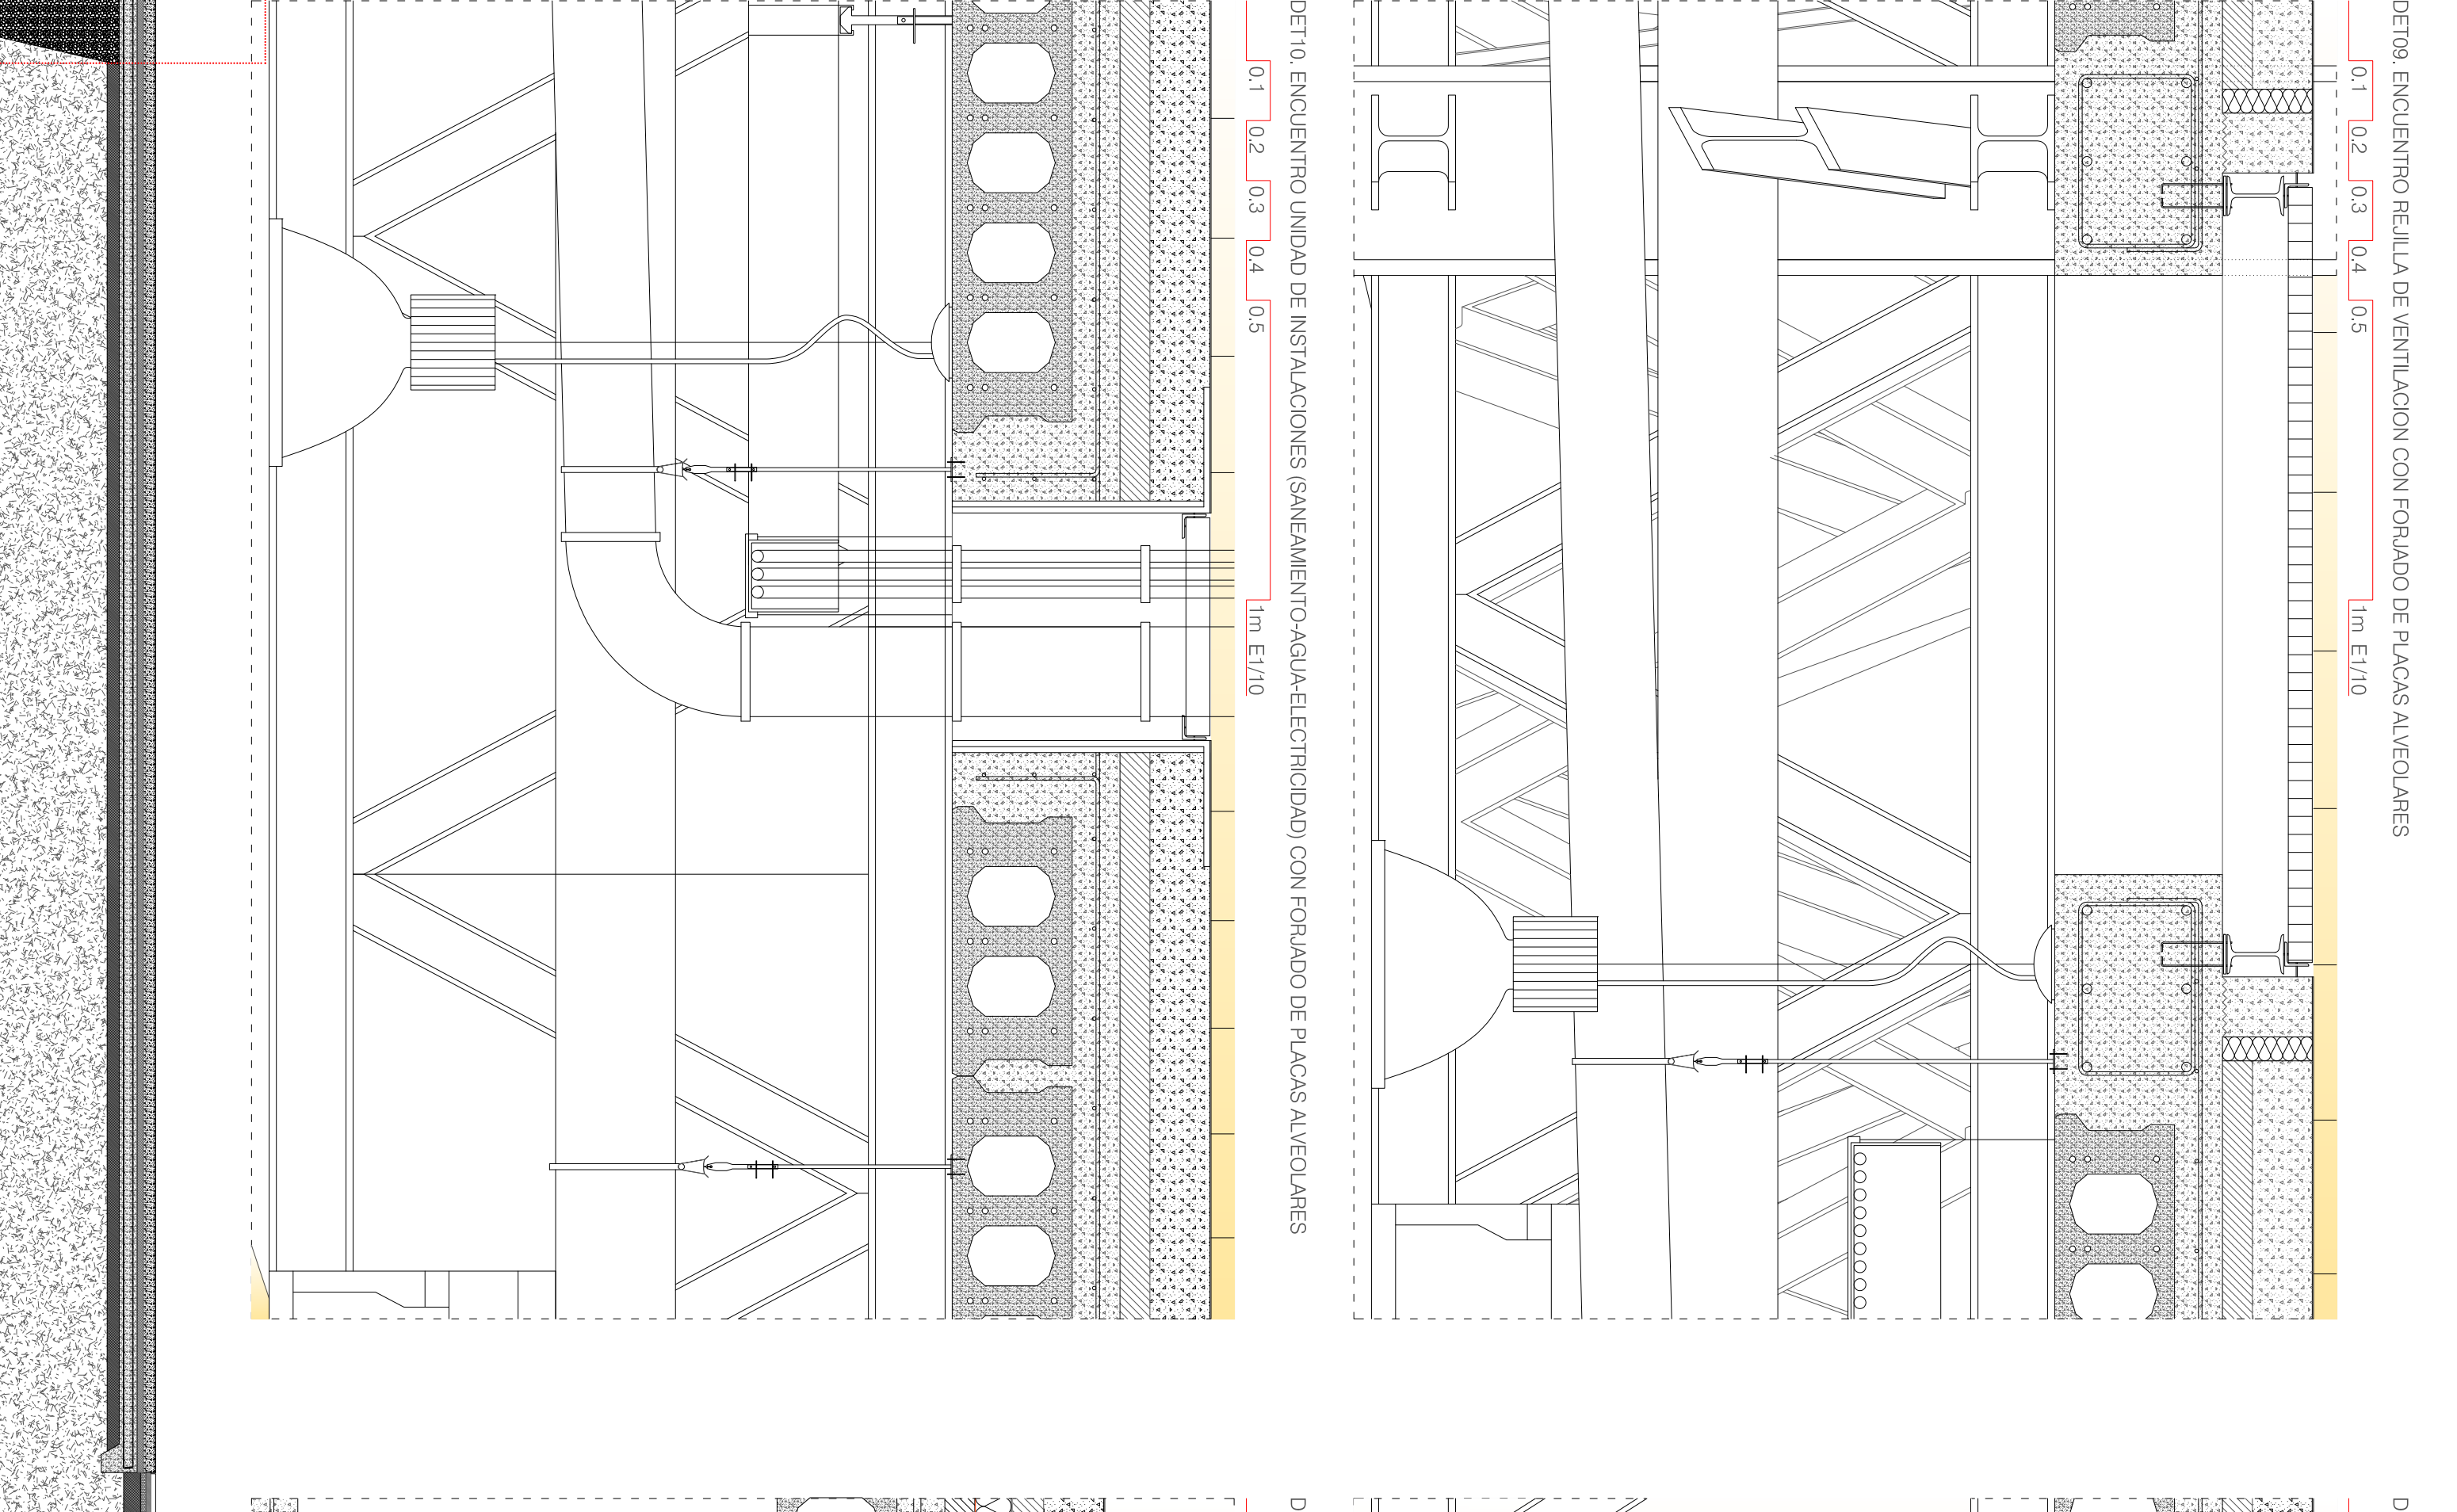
DET10. ENCUENTRO UNIDAD DE INSTALACIONES (SANEAMIENTO-AGUA-ELECTRICIDAD) CON FORJADO DE PLACAS ALVEOLARES

0.1 0.2 0.3 0.4 0.5 1m E1/10

DET09. ENCUENTRO REJILLA DE VENTILACION CON FORJADO DE PLACAS ALVEOLARES

0.1 0.2 0.3 0.4 0.5 1m E1/10

D

D